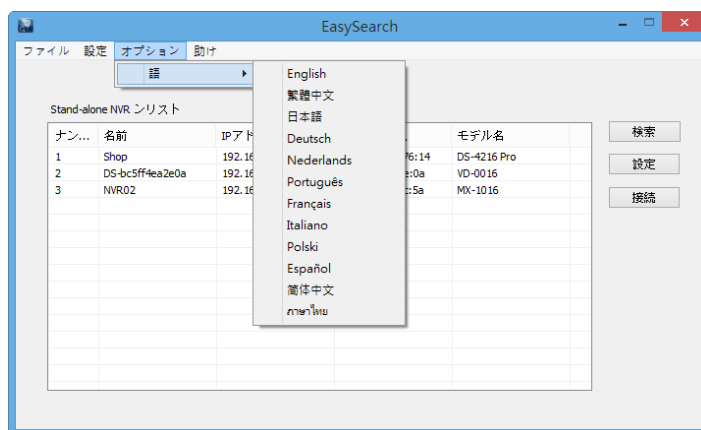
EasySearch

ファイル 設定 オプション 助け

語

English
繁體中文
日本語
Deutsch
Nederlands
Português
Français
Italiano
Polski
Español
简体中文
ภาษาไทย

Stand-alone NVR リスト

| ナン... | 名前 | IPアド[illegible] | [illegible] | モデル名 |
|---|---|---|---|---|
| 1 | Shop | 192.16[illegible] | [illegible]76:14 | DS-4216 Pro |
| 2 | DS-bc5ff4ea2e0a | 192.16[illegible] | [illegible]e:0a | VD-0016 |
| 3 | NVR02 | 192.16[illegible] | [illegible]:5a | MX-1016 |

検索
設定
接続